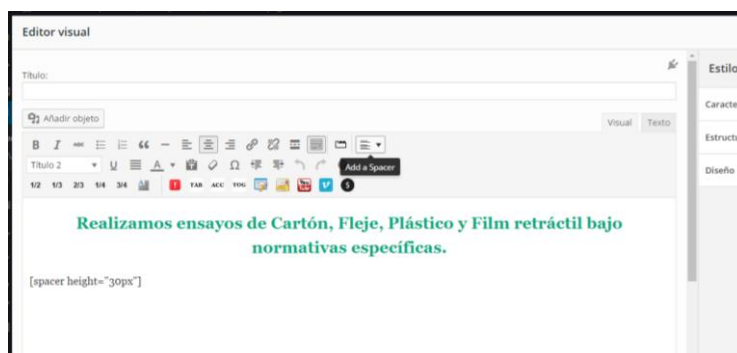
Editor visual

Título:

Añadir objeto

Visual Texto

B I

Título 2

Add a Spacer

1/2 1/3 2/3 1/4 3/4

TAB ACC TOG

Realizamos ensayos de Cartón, Fleje, Plástico y Film retráctil bajo normativas específicas.

[spacer height="30px"]

Estilo

Caracte

Estruct

Diseño